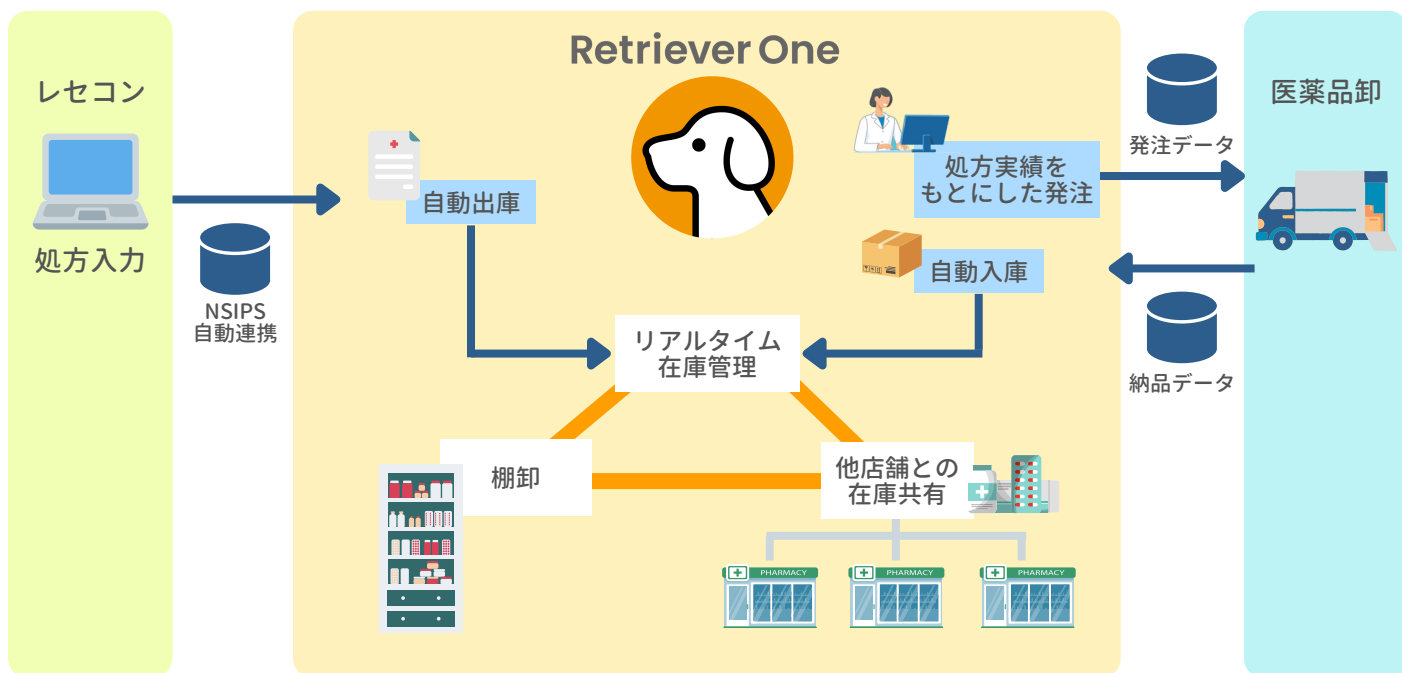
レセコン

処方入力

NSIPS
自動連携

Retriever One

自動出庫

処方実績を
もとにした発注

自動入庫

リアルタイム
在庫管理

棚卸

他店舗との
在庫共有

PHARMACY

PHARMACY

PHARMACY

発注データ

納品データ

医薬品卸